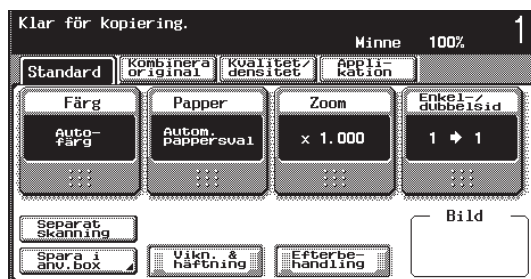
Klar för kopiering.

Minne 100%

1

Standard

Kombinera original

Kvalitet/ densitet

Applikation

Färg

Auto-färg

Papper

Autom. pappersval

Zoom

x 1.000

Enkel-/ dubbelsid

1 ➔ 1

Separat skanning

Spara i anv.box

Vikn. & häftning

Efterbehandling

Bild